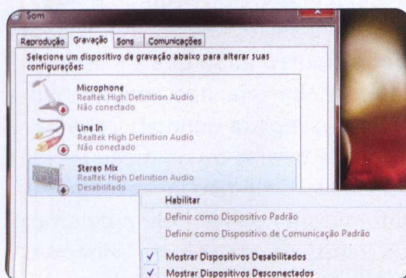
Som

Reprodução Gravação Sons Comunicações

Selecione um dispositivo de gravação abaixo para alterar suas configurações:

Microphone
Realtek High Definition Audio
Não conectado

Line In
Realtek High Definition Audio
Não conectado

Stereo Mix
Realtek High Definition Audio
Desabilitado

Habilitar
Definir como Dispositivo Padrão
Definir como Dispositivo de Comunicação Padrão
✓ Mostrar Dispositivos Desabilitados
✓ Mostrar Dispositivos Desconectados